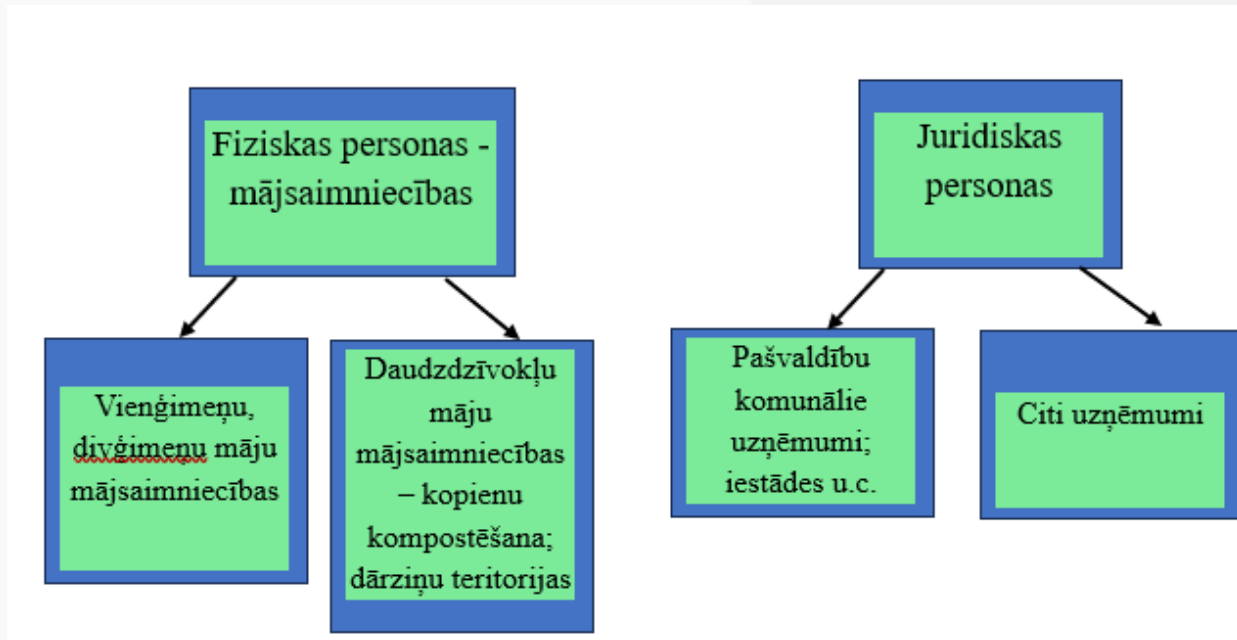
Fiziskas personas - mājsaimniecības

Juridiskas personas

Vienģimeņu, divģimeņu māju mājsaimniecības

Daudzdzīvokļu māju mājsaimniecības – kopienu kompostēšana; dārziņu teritorijas

Pašvaldību komunālie uzņēmumi; iestādes u.c.

Citi uzņēmumi